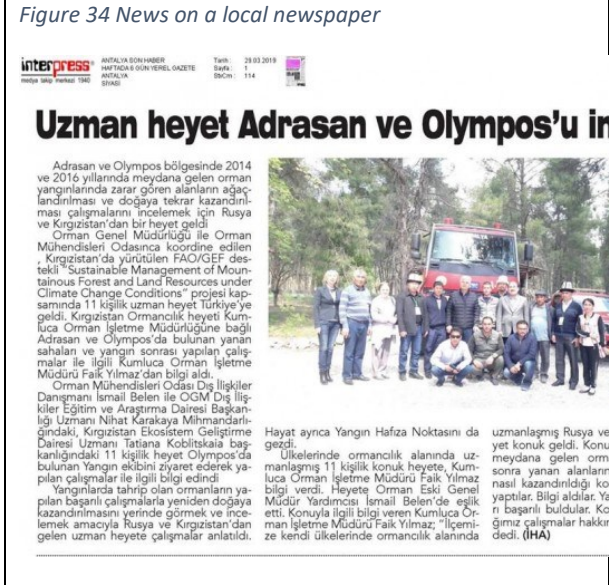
Figure 34 News on a local newspaper

interpress medya takip merkezi 1940 ANTALYA SON HABER HAFTADA 6 GÜN YEREL GAZETE ANTALYA SİYASİ Tarih: 29.03.2019 Sayfa: 1 StxCm: 114

Uzman heyet Adrasan ve Olympos'u in

Adrasan ve Olympos bölgesinde 2014 ve 2016 yıllarında meydana gelen orman yangınlarında zarar gören alanların ağaçlandırılması ve doğaya tekrar kazandırılması çalışmalarını incelemek için Rusya ve Kırgızistan'dan bir heyet geldi

Orman Genel Müdürlüğü ile Orman Mühendisleri Odasınca koordine edilen, Kırgızistan'da yürütülen FAO/GEF destekli "Sustainable Management of Mountainous Forest and Land Resources under Climate Change Conditions" projesi kapsamında 11 kişilik uzman heyet Türkiye'ye geldi. Kırgızistan Ormancılık heyeti Kumluca Orman İşletme Müdürlüğüne bağlı Adrasan ve Olympos'da bulunan yanan sahaları ve yangın sonrası yapılan çalışmalar ile ilgili Kumluca Orman İşletme Müdürü Faik Yılmaz'dan bilgi aldı.

Orman Mühendisleri Odası Dış İlişkiler Danışmanı İsmail Belen ile OGM Dış İlişkiler Eğitim ve Araştırma Dairesi Başkanlığı Uzmanı Nihat Karakaya Mihmandarlığındaki, Kırgızistan Ekosistem Geliştirme Dairesi Uzmanı Tatiana Koblitskaia başkanlığındaki 11 kişilik heyet Olympos'da bulunan Yangın ekibini ziyaret ederek yapılan çalışmalar ile ilgili bilgi edindi

Yangınlarda tahrip olan ormanların yapılan başarılı çalışmalarla yeniden doğaya kazandırılmasını yerinde görmek ve incelemek amacıyla Rusya ve Kırgızistan'dan gelen uzman heyete çalışmalar anlatıldı.

Hayat ayrıca Yangın Hafiza Noktasını da gezdi.

Ülkelerinde ormancılık alanında uzmanlaşmış 11 kişilik konuk heyete, Kumluca Orman İşletme Müdürü Faik Yılmaz bilgi verdi. Heyete Orman Eski Genel Müdür Yardımcısı İsmail Belen'de eşlik etti. Konuyla ilgili bilgi veren Kumluca Orman İşletme Müdürü Faik Yılmaz; "İlçemize kendi ülkelerinde ormancılık alanında

uzmanlaşmış Rusya ve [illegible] yet konuk geldi. Konu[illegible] meydana gelen orm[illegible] sonra yanan alanların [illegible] nasıl kazandırıldığı ko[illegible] yaptılar. Bilgi aldılar. Ya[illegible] ri başarılı buldular. Ko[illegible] ğimiz çalışmalar hakkın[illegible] dedi. (İHA)